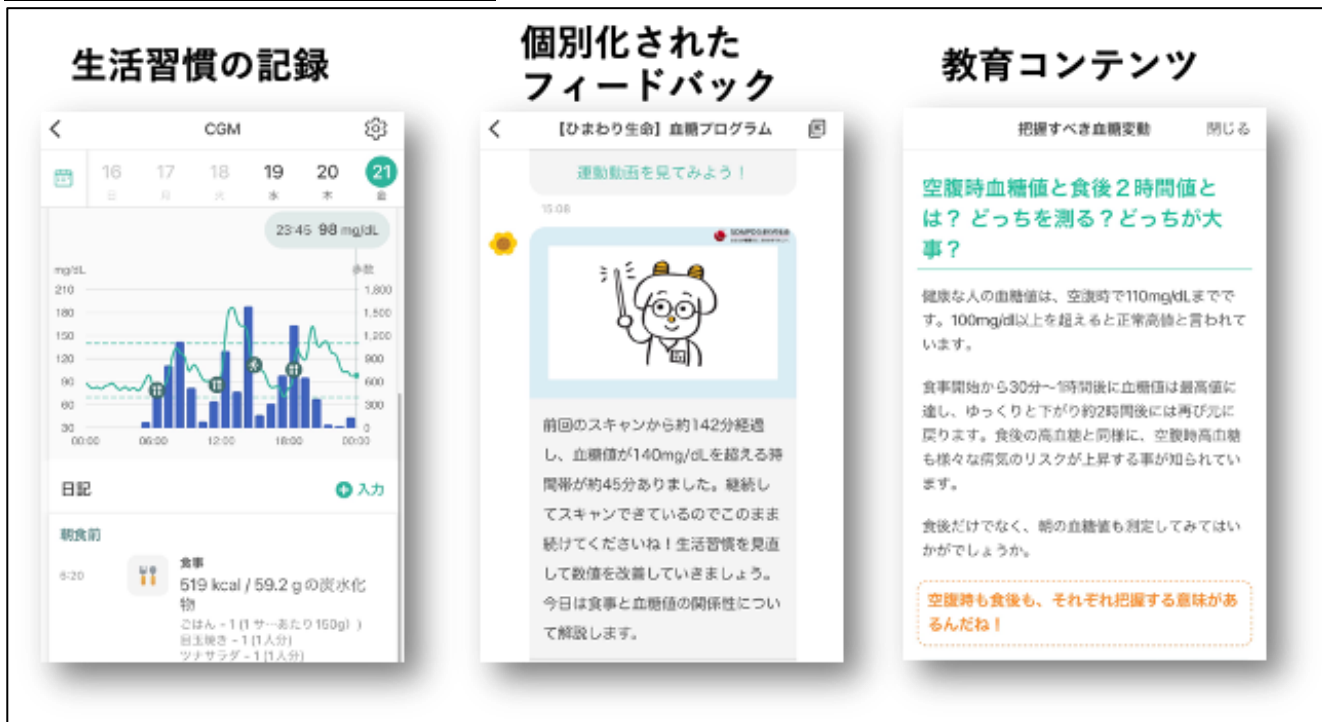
生活習慣の記録

CGM

16 日 17 月 18 火 19 水 20 木 21 金

23:45 98 mg/dL

mg/dL 歩数

210 1,800
180 1,500
150 1,200
120 900
90 600
60 300
30 0

00:00 06:00 12:00 18:00 00:00

日記 入力

朝食前

6:20 食事
519 kcal / 59.2 g の炭水化物
ごはん - 1 (1 サ--あたり 150g) )
目玉焼き - 1 (1人分)
ツナサラダ - 1 (1人分)

個別化された フィードバック

【ひまわり生命】血糖プログラム

運動動画を見てみよう！

15:08

前回のスキャンから約142分経過し、血糖値が140mg/dLを超える時間帯が約45分ありました。継続してスキャンできているのでこのまま続けてくださいね！生活習慣を見直して数値を改善していきましょう。今日は食事と血糖値の関係性について解説します。

教育コンテンツ

把握すべき血糖変動 閉じる

空腹時血糖値と食後２時間値とは？ どっちを測る？どっちが大事？

健康な人の血糖値は、空腹時で110mg/dLまでです。100mg/dl以上を超えると正常高値と言われています。

食事開始から30分〜1時間後に血糖値は最高値に達し、ゆっくりと下がり約2時間後には再び元に戻ります。食後の高血糖と同様に、空腹時高血糖も様々な病気のリスクが上昇する事が知られています。

食後だけでなく、朝の血糖値も測定してみてはいかがでしょうか。

空腹時も食後も、それぞれ把握する意味があるんだね！